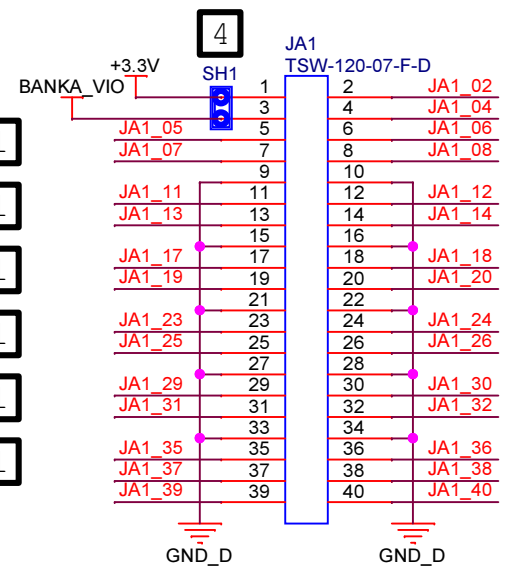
4

JA1
TSW-120-07-F-D

+3.3V
BANKA_VIO
SH1

| | | | |
|---|---|---|---|
| | 1 | 2 | JA1_02 |
| | 3 | 4 | JA1_04 |
| JA1_05 | 5 | 6 | JA1_06 |
| JA1_07 | 7 | 8 | JA1_08 |
| | 9 | 10 | |
| JA1_11 | 11 | 12 | JA1_12 |
| JA1_13 | 13 | 14 | JA1_14 |
| | 15 | 16 | |
| JA1_17 | 17 | 18 | JA1_18 |
| JA1_19 | 19 | 20 | JA1_20 |
| | 21 | 22 | |
| JA1_23 | 23 | 24 | JA1_24 |
| JA1_25 | 25 | 26 | JA1_26 |
| | 27 | 28 | |
| JA1_29 | 29 | 30 | JA1_30 |
| JA1_31 | 31 | 32 | JA1_32 |
| | 33 | 34 | |
| JA1_35 | 35 | 36 | JA1_36 |
| JA1_37 | 37 | 38 | JA1_38 |
| JA1_39 | 39 | 40 | JA1_40 |

GND_D
GND_D